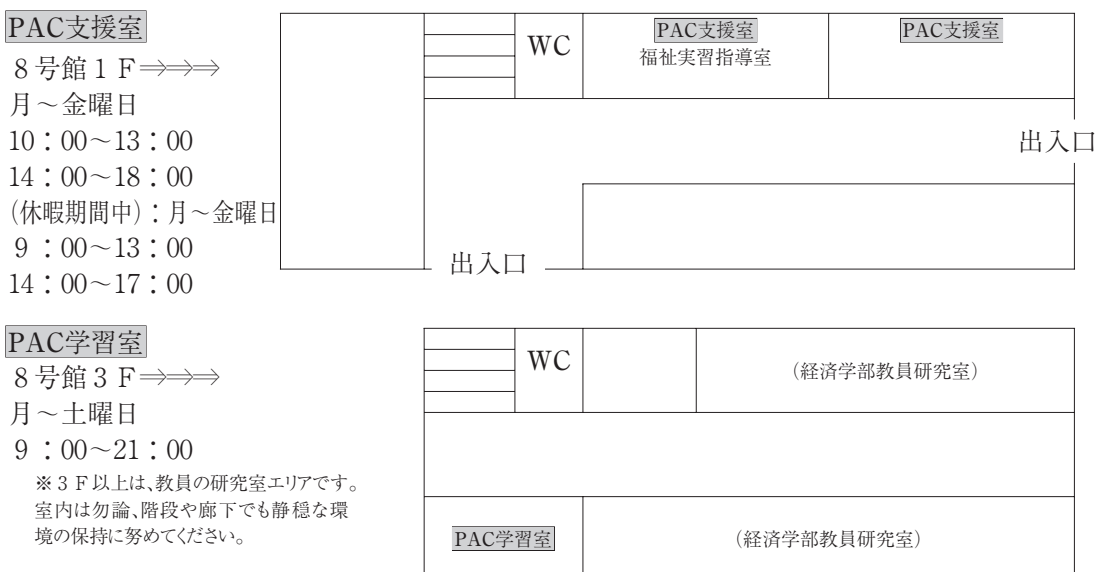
PAC支援室
8号館1F⇒⇒⇒
月～金曜日
10：00～13：00
14：00～18：00
(休暇期間中)：月～金曜日
9：00～13：00
14：00～17：00

WC
PAC支援室
福祉実習指導室
PAC支援室
出入口
出入口

PAC学習室
8号館3F⇒⇒⇒
月～土曜日
9：00～21：00
※3F以上は、教員の研究室エリアです。室内は勿論、階段や廊下でも静穏な環境の保持に努めてください。

WC
(経済学部教員研究室)
PAC学習室
(経済学部教員研究室)